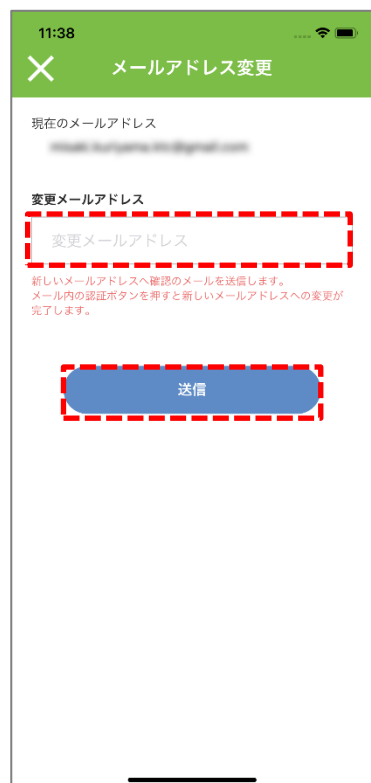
11:38

メールアドレス変更

現在のメールアドレス

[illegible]

変更メールアドレス

変更メールアドレス

新しいメールアドレスへ確認のメールを送信します。
メール内の認証ボタンを押すと新しいメールアドレスへの変更が完了します。

送信